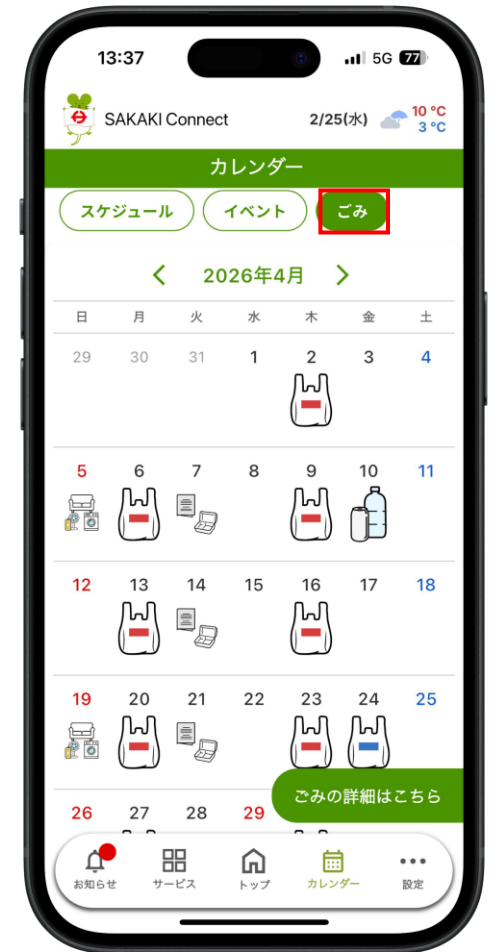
13:37 5G 77

SAKAKI Connect 2/25(水) 10 °C 3 °C

カレンダー

スケジュール イベント ごみ

2026年4月

| 日 | 月 | 火 | 水 | 木 | 金 | 土 |
|---|---|---|---|---|---|---|
| 29 | 30 | 31 | 1 | 2 | 3 | 4 |
| 5 | 6 | 7 | 8 | 9 | 10 | 11 |
| 12 | 13 | 14 | 15 | 16 | 17 | 18 |
| 19 | 20 | 21 | 22 | 23 | 24 | 25 |
| 26 | 27 | 28 | 29 | | | |

ごみの詳細はこちら

お知らせ サービス トップ カレンダー 設定